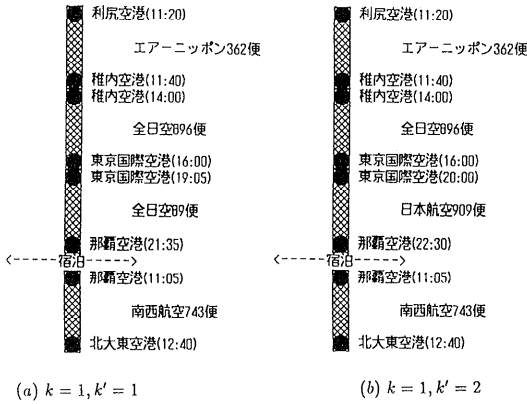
利尻空港(11:20)

エアーニッポン362便

稚内空港(11:40)
稚内空港(14:00)

全日空896便

東京国際空港(16:00)
東京国際空港(19:05)

全日空89便

那覇空港(21:35)

<-----宿泊----->

那覇空港(11:05)

南西航空743便

北大東空港(12:40)

(a) $k = 1, k' = 1$

利尻空港(11:20)

エアーニッポン362便

稚内空港(11:40)
稚内空港(14:00)

全日空896便

東京国際空港(16:00)
東京国際空港(20:00)

日本航空909便

那覇空港(22:30)

<-----宿泊----->

那覇空港(11:05)

南西航空743便

北大東空港(12:40)

(b) $k = 1, k' = 2$